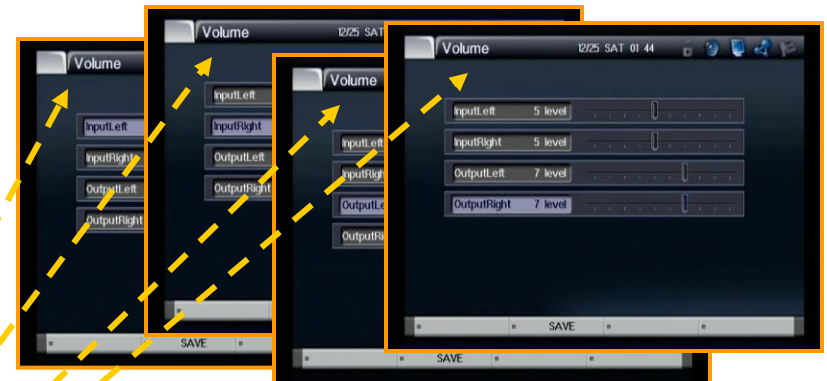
Volume

InputLeft

InputRight

OutputLeft

OutputRight

SAVE

Volume 12/25 SAT

InputLeft

InputRight

OutputLeft

OutputRight

Volume

InputLeft

InputRigh

OutputLe

OutputRi

SAVE

Volume 12/25 SAT 01 44

InputLeft 5 level

InputRight 5 level

OutputLeft 7 level

OutputRight 7 level

SAVE